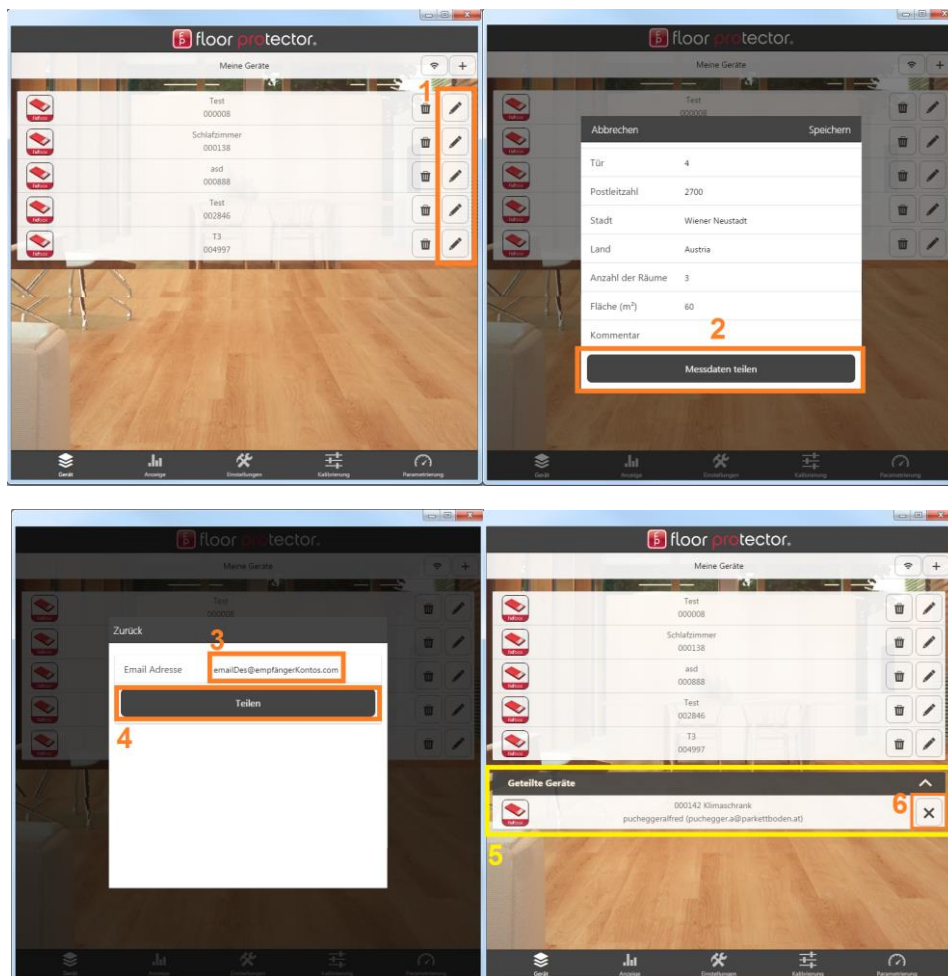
floor protector.

Meine Geräte

1

Test
000008

Schlafzimmer
000138

asd
000888

Test
002846

T3
004997

Gerät Anzeige Einstellungen Kalibrierung Parametrierung

floor protector.

Meine Geräte

Test
000008

Abbrechen Speichern

| | |
|---|---|
| Tür | 4 |
| Postleitzahl | 2700 |
| Stadt | Wiener Neustadt |
| Land | Austria |
| Anzahl der Räume | 3 |
| Fläche (m²) | 60 |
| Kommentar | |

2

Messdaten teilen

Gerät Anzeige Einstellungen Kalibrierung Parametrierung

floor protector.

Meine Geräte

Test
000008

Zurück

3

Email Adresse emailDes@empfängerKontos.com

Teilen

4

floor protector.

Meine Geräte

Test
000008

Schlafzimmer
000138

asd
000888

Test
002846

T3
004997

Geteilte Geräte

000142 Klimaschrank
pucheggeralfred (puchegger.a@parkettboden.at)

6

5

Gerät Anzeige Einstellungen Kalibrierung Parametrierung